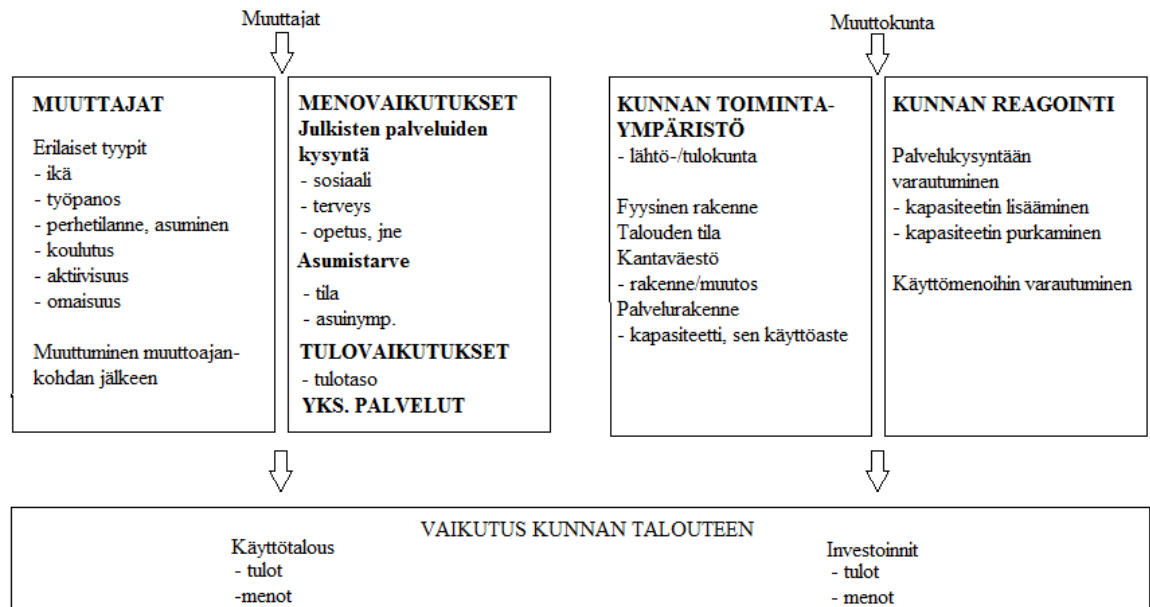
Muuttajat

MUUTTAJAT

Erilaiset tyypit
- ikä
- työpanos
- perhetilanne, asuminen
- koulutus
- aktiivisuus
- omaisuus

Muuttuminen muuttoajankohdan jälkeen

MENOVAIKUTUKSET
Julkisten palveluiden kysyntä
- sosiaali
- terveys
- opetus, jne
Asumistarve
- tila
- asuinymp.
TULOVAIKUTUKSET
- tulotaso
YKS. PALVELUT

Muuttokunta

KUNNAN TOIMINTAYMPÄRISTÖ
- lähtö-/tulokunta

Fyysinen rakenne
Talouden tila
Kantaväestö
- rakenne/muutos
Palvelurakenne
- kapasiteetti, sen käyttöaste

KUNNAN REAGOINTI

Palvelukysyntään varautuminen
- kapasiteetin lisääminen
- kapasiteetin purkaminen

Käyttömenoihin varautuminen

VAIKUTUS KUNNAN TALOUTEEN

Käyttötalous
- tulot
-menot

Investoinnit
- tulot
- menot